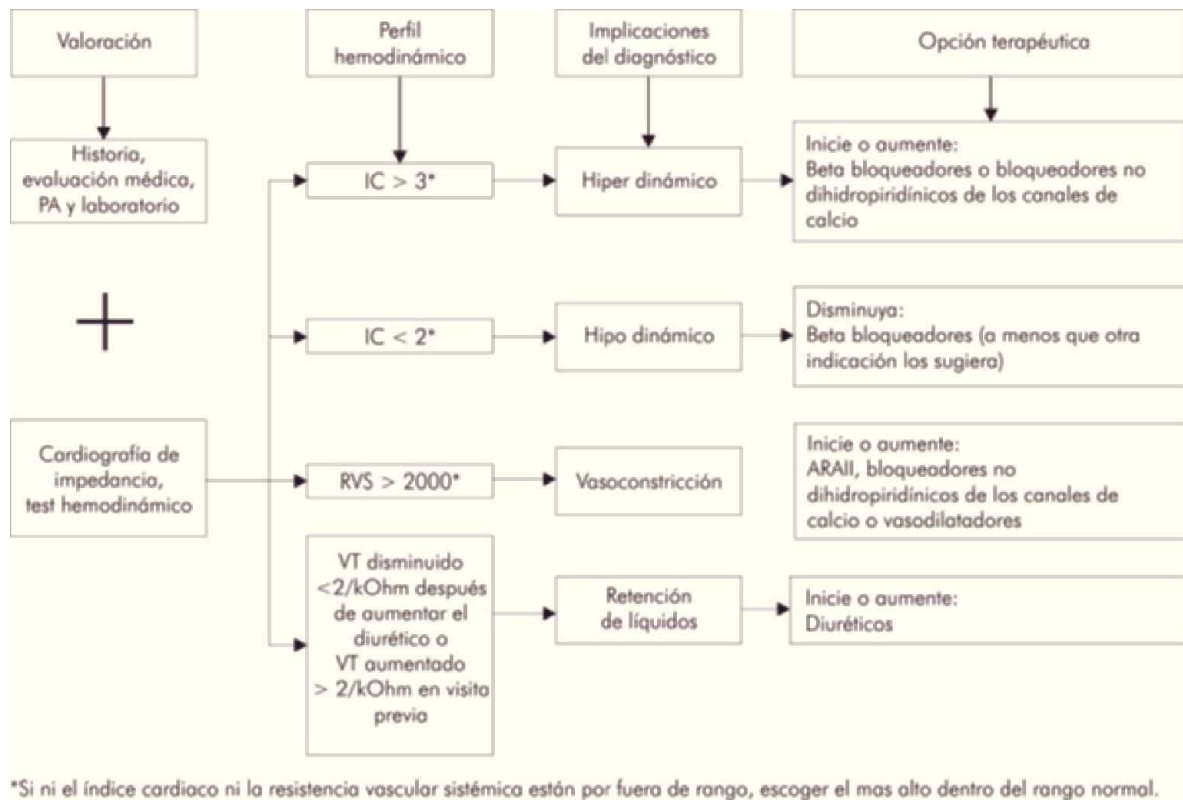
Valoración

Perfil hemodinámico

Implicaciones del diagnóstico

Opción terapéutica

Historia, evaluación médica, PA y laboratorio

+

Cardiografía de impedancia, test hemodinámico

IC > 3*

Hiper dinámico

Inicie o aumente:
Beta bloqueadores o bloqueadores no dihidropiridínicos de los canales de calcio

IC < 2*

Hipo dinámico

Disminuya:
Beta bloqueadores (a menos que otra indicación los sugiera)

RVS > 2000*

Vasoconstricción

Inicie o aumente:
ARAII, bloqueadores no dihidropiridínicos de los canales de calcio o vasodilatadores

VT disminuido <2/kOhm después de aumentar el diurético o VT aumentado > 2/kOhm en visita previa

Retención de líquidos

Inicie o aumente:
Diuréticos

*Si ni el índice cardiaco ni la resistencia vascular sistémica están por fuera de rango, escoger el mas alto dentro del rango normal.